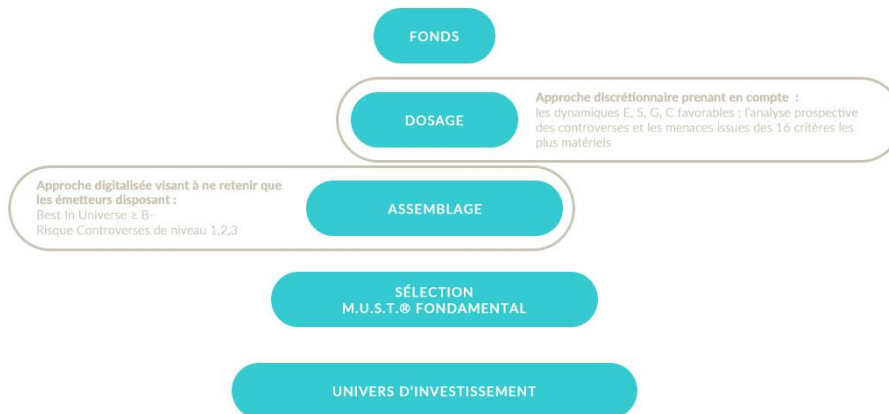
FONDS

DOSAGE

Approche discrétionnaire prenant en compte :
les dynamiques E, S, G, C favorables ; l'analyse prospective des controverses et les menaces issues des 16 critères les plus matériels

Approche digitalisée visant à ne retenir que les émetteurs disposant :
Best In Universe ≥ B-
Risque Controverses de niveau 1,2,3

ASSEMBLAGE

SÉLECTION
M.U.S.T.® FONDAMENTAL

UNIVERS D'INVESTISSEMENT